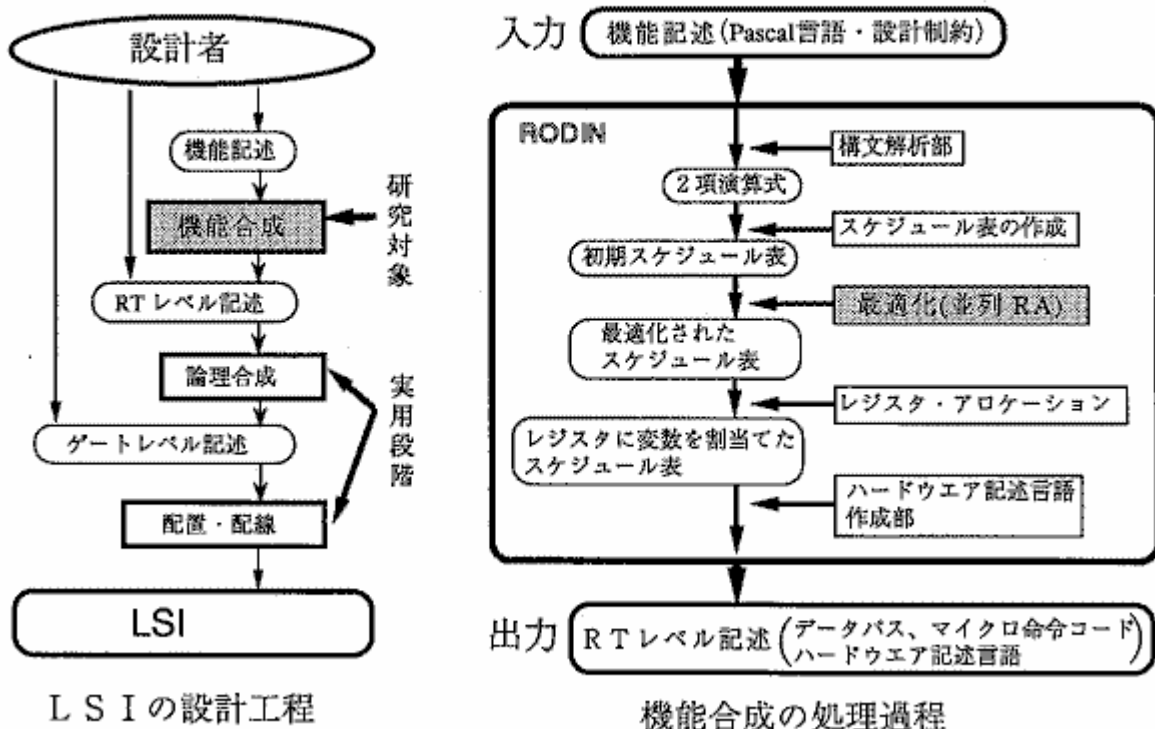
設計者

機能記述

機能合成

研究対象

RT レベル記述

論理合成

実用段階

ゲートレベル記述

配置・配線

LSI

ＬＳＩの設計工程

入力 機能記述（Pascal言語・設計制約）

RODIN

構文解析部

2 項演算式

スケジュール表の作成

初期スケジュール表

最適化(並列 RA)

最適化された スケジュール表

レジスタ・アロケーション

レジスタに変数を割当てた スケジュール表

ハードウエア記述言語 作成部

出力 ＲＴレベル記述（データパス、マイクロ命令コード ハードウエア記述言語）

機能合成の処理過程